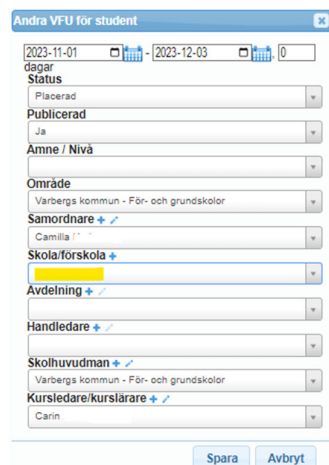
Ändra VFU för student

2023-11-01 - 2023-12-03 , 0 dagar

Status
Placerad

Publicerad
Ja

Ämne / Nivå

Område
Varbergs kommun - För- och grundskolor

Samordnare
Camilla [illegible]

Skola/förskola

Avdelning

Handledare

Skolhuvudman
Varbergs kommun - För- och grundskolor

Kursledare/kurslärare
Carin

Spara Avbryt